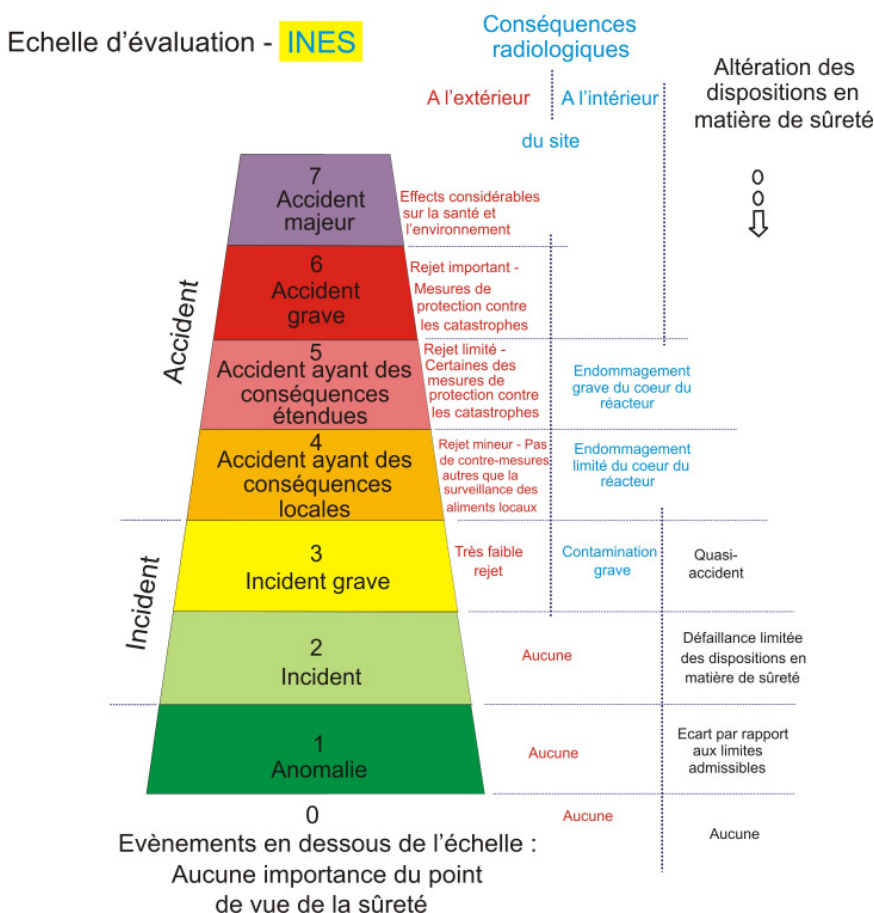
Echelle d'évaluation - INES

Conséquences radiologiques

A l'extérieur | A l'intérieur

du site

Altération des dispositions en matière de sûreté

Accident

Incident

7
Accident majeur

Effects considérables sur la santé et l'environnement

6
Accident grave

Rejet important - Mesures de protection contre les catastrophes

5
Accident ayant des conséquences étendues

Rejet limité - Certaines des mesures de protection contre les catastrophes

Endommagement grave du coeur du réacteur

4
Accident ayant des conséquences locales

Rejet mineur - Pas de contre-mesures autres que la surveillance des aliments locaux

Endommagement limité du coeur du réacteur

3
Incident grave

Très faible rejet

Contamination grave

Quasi-accident

2
Incident

Aucune

Défaillance limitée des dispositions en matière de sûreté

1
Anomalie

Aucune

Ecart par rapport aux limites admissibles

0
Evènements en dessous de l'échelle :
Aucune importance du point de vue de la sûreté

Aucune

Aucune